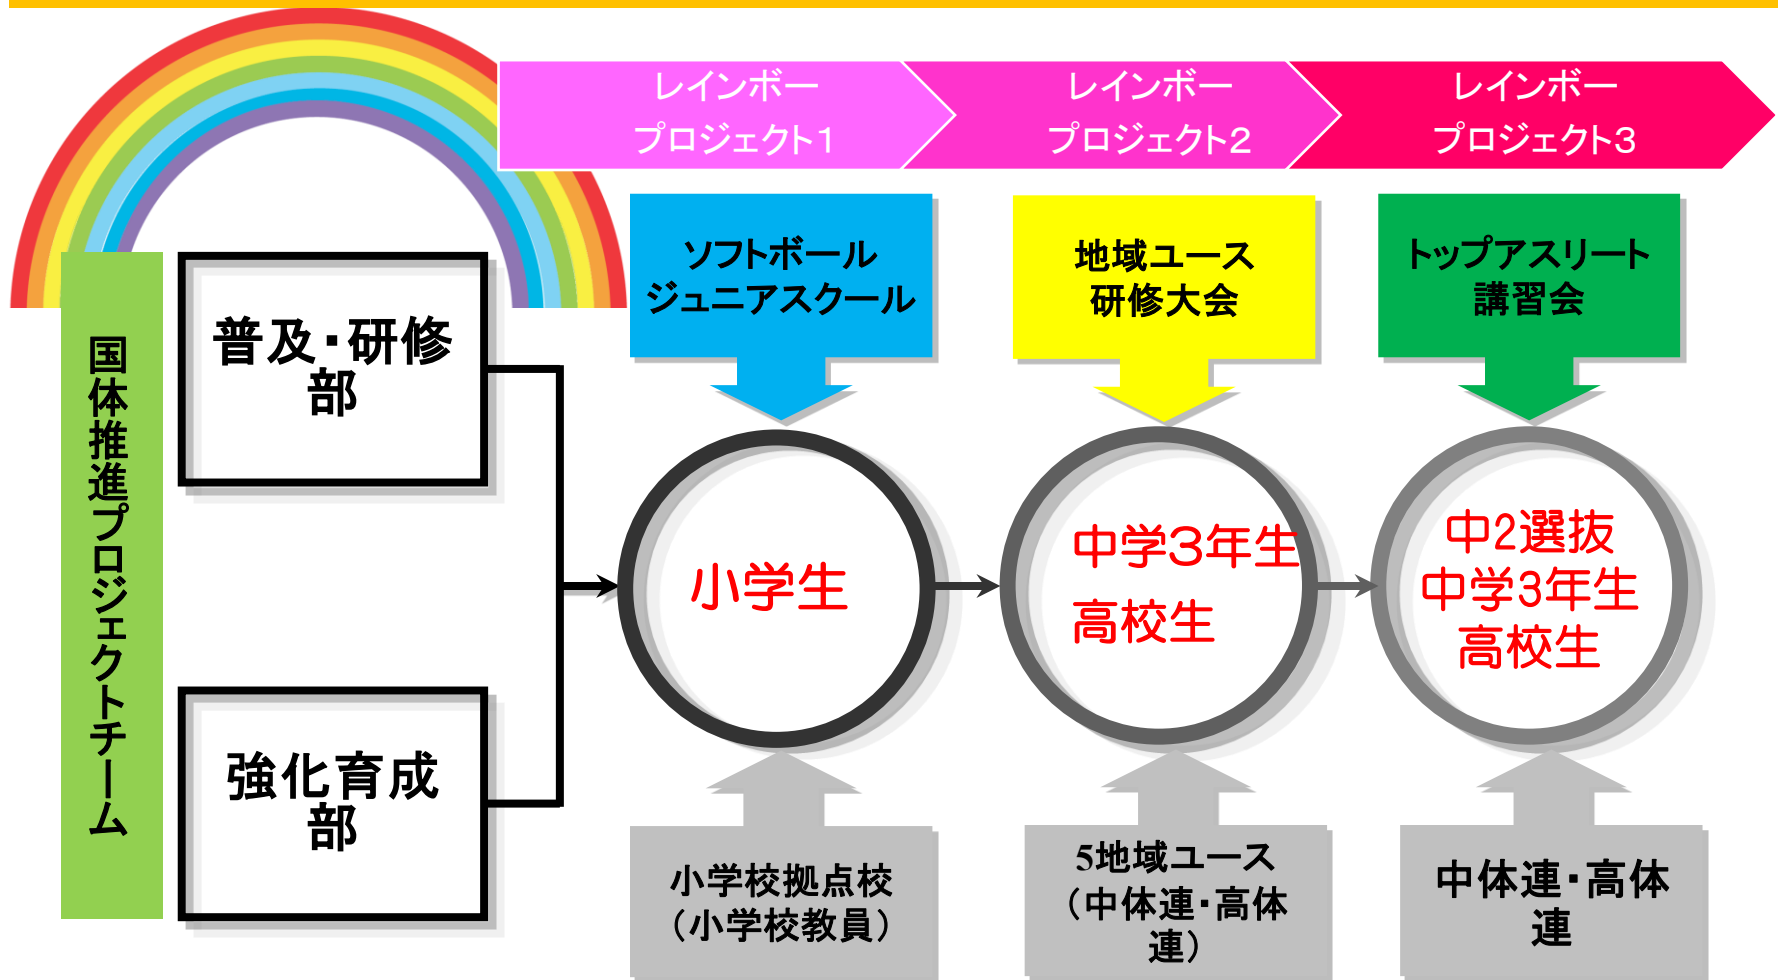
レインボー
プロジェクト1

レインボー
プロジェクト2

レインボー
プロジェクト3

国体推進プロジェクトチーム

普及・研修部

強化育成部

ソフトボール
ジュニアスクール

地域ユース
研修大会

トップアスリート
講習会

小学生

中学3年生
高校生

中2選抜
中学3年生
高校生

小学校拠点校
(小学校教員)

5地域ユース
(中体連・高体連)

中体連・高体連